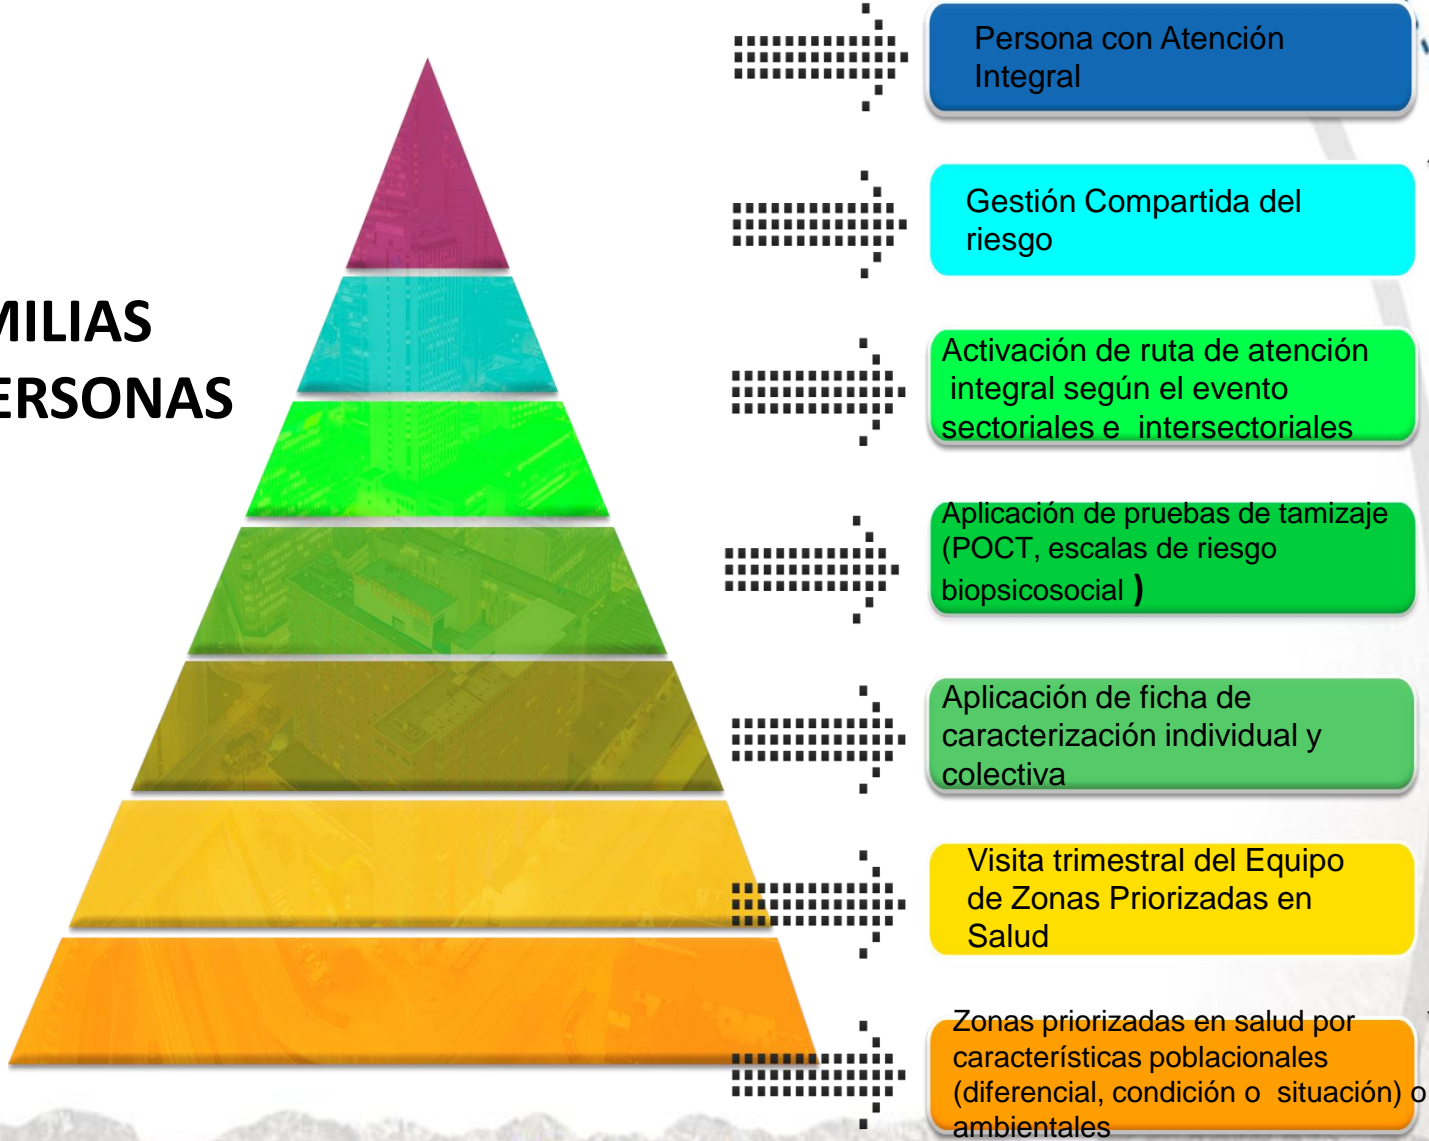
MILIAS
ERSONAS

Persona con Atención Integral

Gestión Compartida del riesgo

Activación de ruta de atención integral según el evento sectoriales e intersectoriales

Aplicación de pruebas de tamizaje (POCT, escalas de riesgo biopsicosocial )

Aplicación de ficha de caracterización individual y colectiva

Visita trimestral del Equipo de Zonas Priorizadas en Salud

Zonas priorizadas en salud por características poblacionales (diferencial, condición o situación) o ambientales